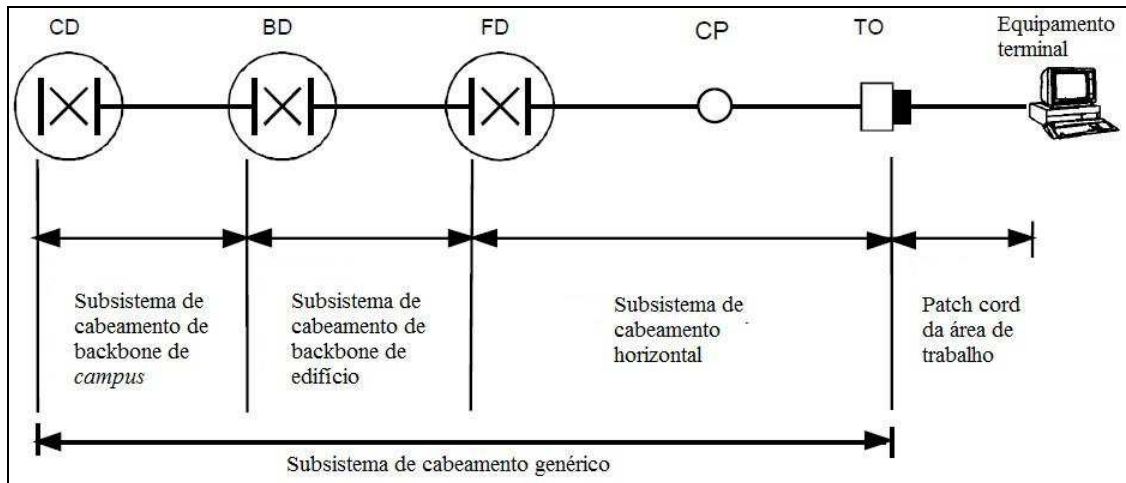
CD

BD

FD

CP

TO

Equipamento terminal

Subsistema de cabeamento de backbone de *campus*

Subsistema de cabeamento de backbone de edifício

Subsistema de cabeamento horizontal

Patch cord da área de trabalho

Subsistema de cabeamento genérico